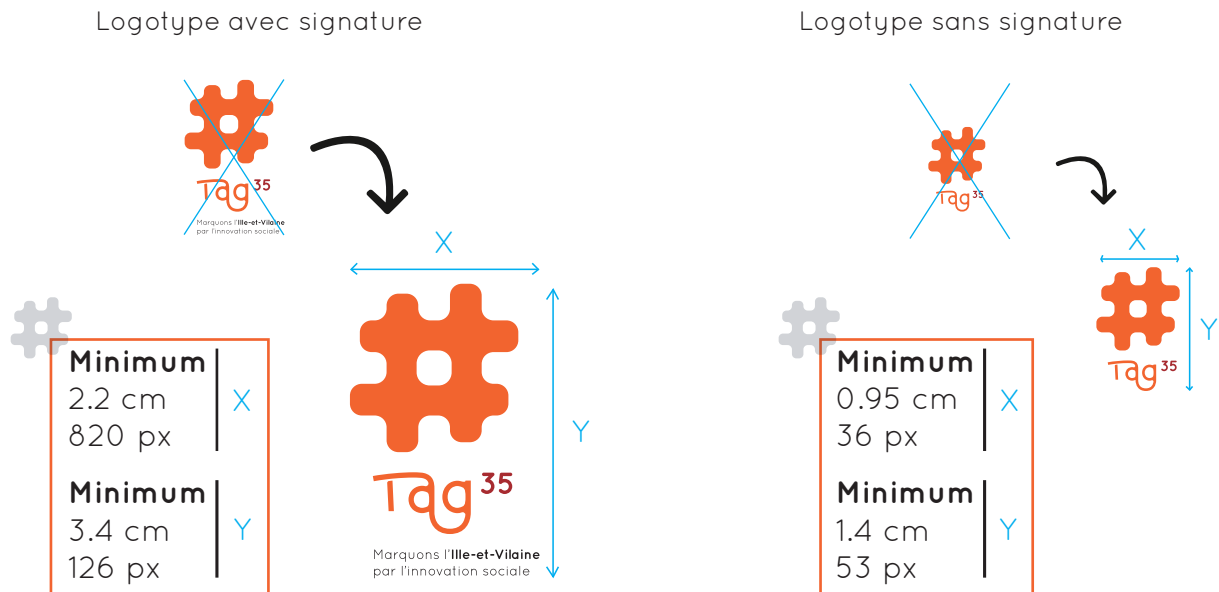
Logotype avec signature

Tag 35
Marquons l'Ille-et-Vilaine
par l'innovation sociale

X

Minimum
2.2 cm
820 px

X

Minimum
3.4 cm
126 px

Y

Y

Tag 35

Marquons l'Ille-et-Vilaine
par l'innovation sociale

Logotype sans signature

Tag 35

X

Y

Tag 35

Minimum
0.95 cm
36 px

X

Minimum
1.4 cm
53 px

Y